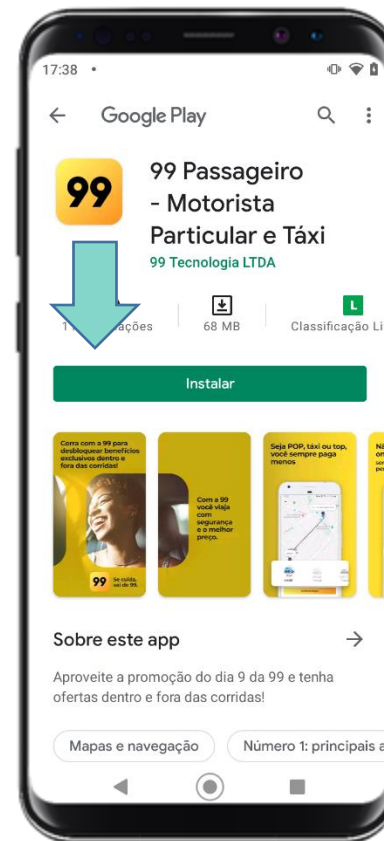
17:38 •

Google Play

99

99 Passageiro - Motorista Particular e Táxi

99 Tecnologia LTDA

1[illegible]ações

68 MB

L

Classificação Li

Instalar

Corra com a 99 para desbloquear benefícios exclusivos dentro e fora das corridas!

99 Se cuida, vai de 99.

Com a 99 você viaja com segurança e o melhor preço.

Seja POP, táxi ou top, você sempre paga menos

Sobre este app

Aproveite a promoção do dia 9 da 99 e tenha ofertas dentro e fora das corridas!

Mapas e navegação

Número 1: principais a